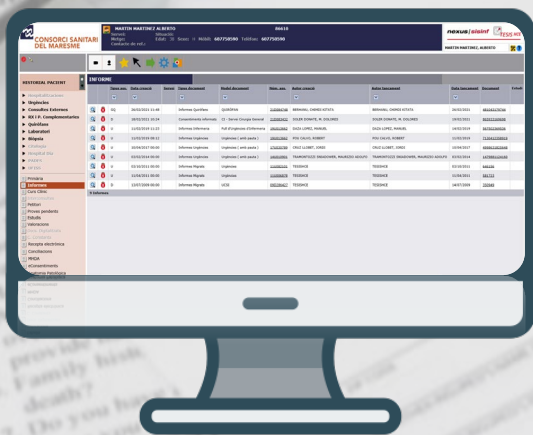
CONSORCI SANITARI DEL MARESME

MARTIN MARTINEZ, ALBERTO

nexus | sisinf

HISTORIAL PACIENT

Urgències
Consultes Externes
RX i P. Complementàries
Quiròfans
Laboratori
Biòpsia

Proves pendents
Estudis
Valoracions
Recepta electrònica
Consultoria
MHDA
eConsentiments

INFORMES

| | | Tipus esc. | Data creació | Servei | Tipus document | Model document | Núm. esc. | Autor creació | Autor (document) | Data (document) | Document |
|---|---|---|---|---|---|---|---|---|---|---|---|
| | | EQ | 30/03/2021 11:49 | | Informe Quirúrgic | QUIRÒFAN | | BERNABEL, CHERES ESTATS | BERNABEL, CHERES ESTATS | 30/03/2021 | |
| | | D | 18/02/2021 10:24 | | Consentiment informat | CI - Servei Cirurgia General | | SOLER DURATE, M. DOLORES | SOLER DURATE, M. DOLORES | 18/02/2021 | |
| | | D | 11/04/2019 11:15 | | Informe Infermeria | Full d'Urgències d'Infermeria | | DAZA LOPEZ, MANUEL | DAZA LOPEZ, MANUEL | 11/04/2019 | |
| | | D | 11/02/2019 08:11 | | Informe Urgències | Urgències ( amb pauta ) | | POU CALVO, ROBERT | POU CALVO, ROBERT | 11/02/2019 | |
| | | D | 10/04/2017 00:00 | | Informe Urgències | Urgències ( amb pauta ) | | CRUZ LLOBET, JORDI | CRUZ LLOBET, JORDI | 10/04/2017 | |
| | | D | 03/03/2014 00:00 | | Informe Urgències | Urgències ( amb pauta ) | | | | 03/03/2014 | |
| | | D | 02/10/2011 00:00 | | Informe Migrats | Urgències | | TESIDNCE | TESIDNCE | 02/10/2011 | |
| | | D | 11/04/2011 00:00 | | Informe Migrats | Urgències | | TESIDNCE | TESIDNCE | 11/04/2011 | |
| | | D | 13/07/2009 00:00 | | Informe Migrats | UCSI | | TESIDNCE | TESIDNCE | 14/07/2009 | |

9 Informes